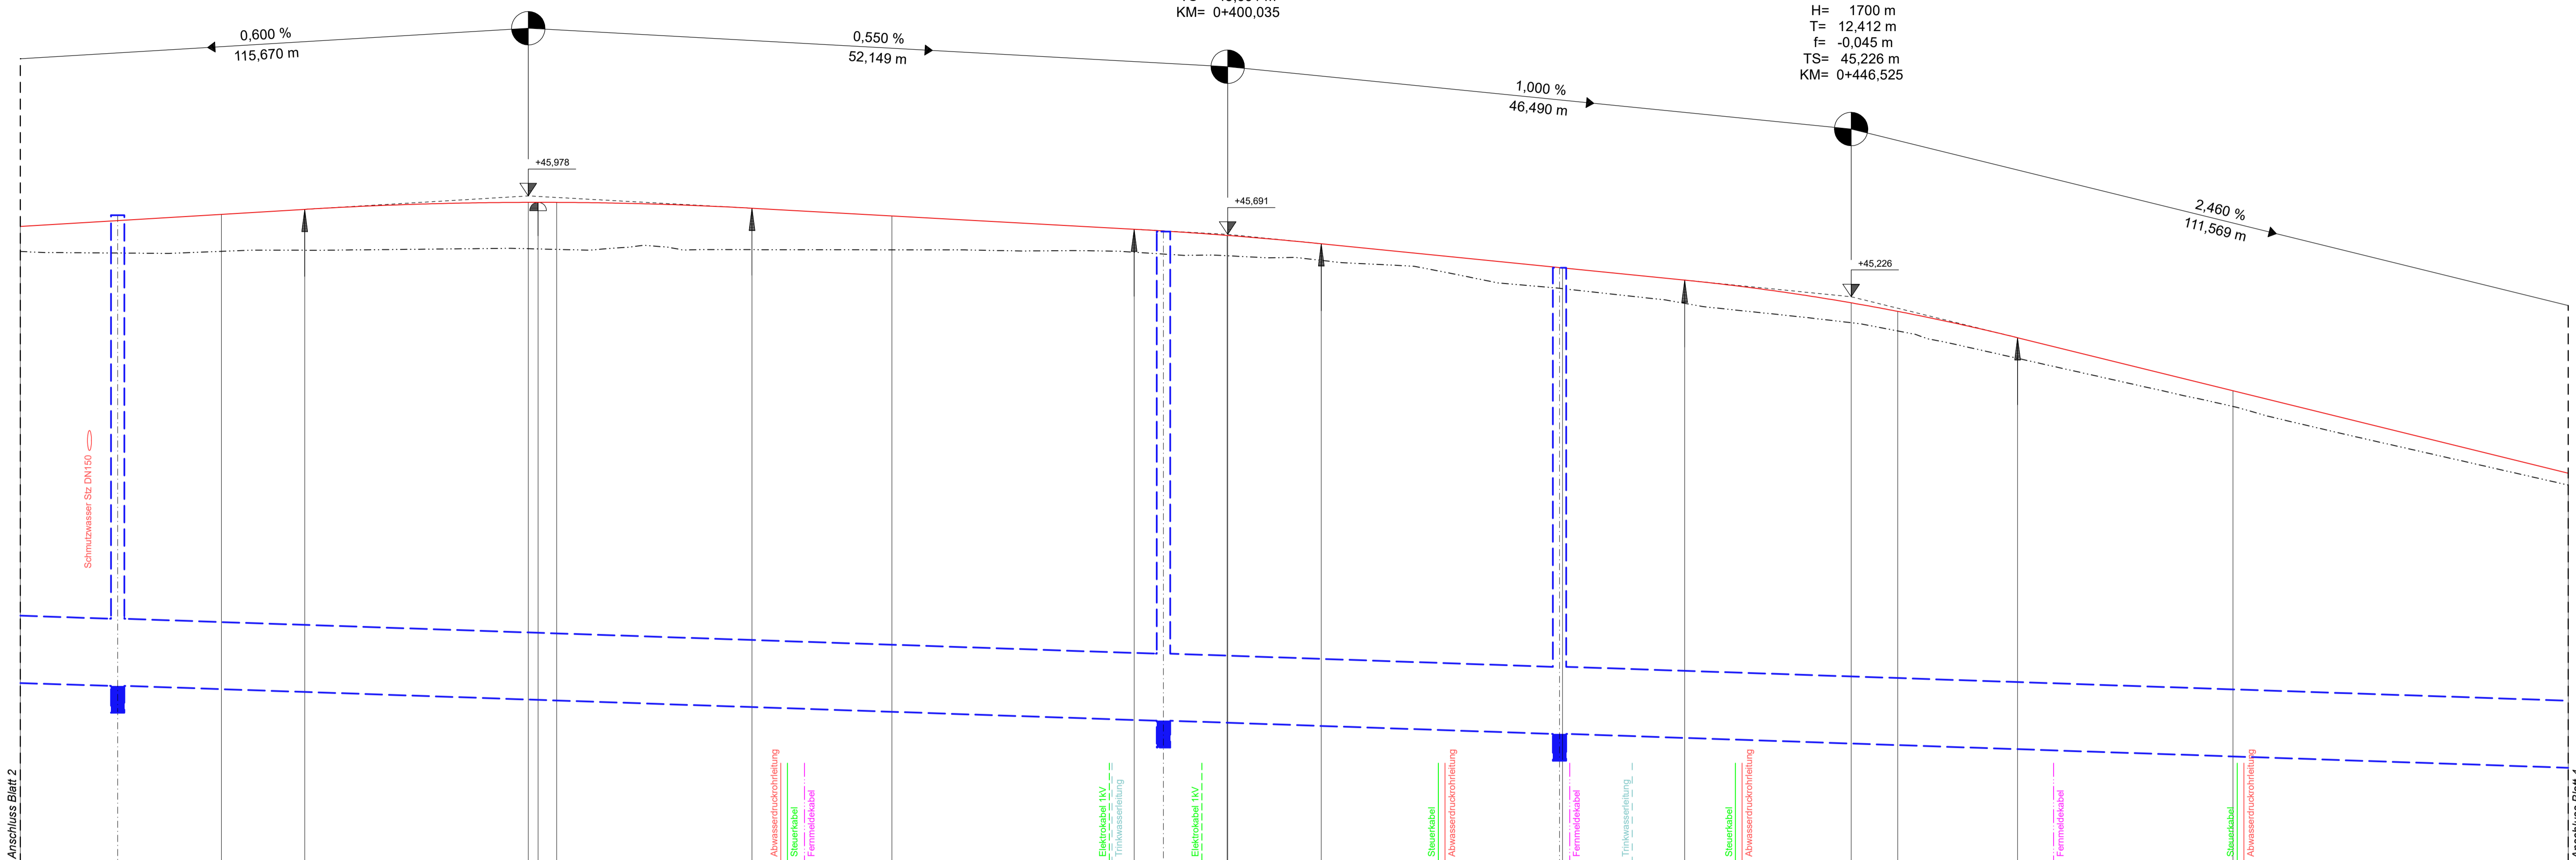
TS= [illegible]
KM= 0+400,035

H= 1700 m
T= 12,412 m
f= -0,045 m
TS= 45,226 m
KM= 0+446,525

0,600 %
115,670 m

0,550 %
52,149 m

1,000 %
46,490 m

2,460 %
111,569 m

+45,978

+45,691

+45,226

Schmutzwasser Stz DN150

Abwasserdruckrohrleitung
Steuerkabel
Fernmeldekabel

Elektrokabel 1kV
Trinkwasserleitung
Elektrokabel 1kV

Steuerkabel
Abwasserdruckrohrleitung
Fernmeldekabel
Trinkwasserleitung

Steuerkabel
Abwasserdruckrohrleitung
Fernmeldekabel
Steuerkabel
Abwasserdruckrohrleitung

Anschluss Blatt 2
Anschluss Blatt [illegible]